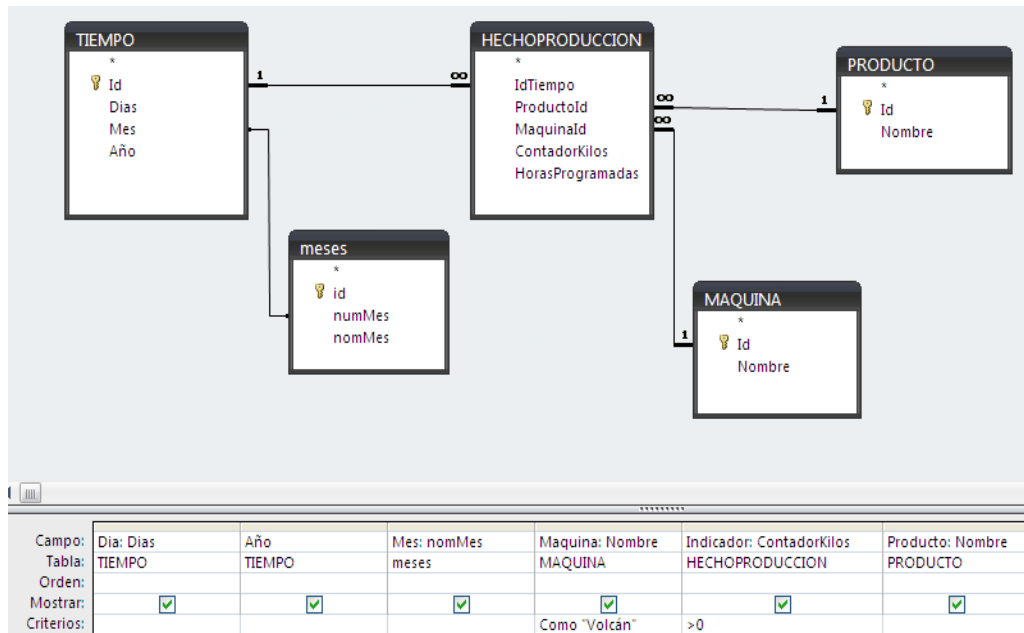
TIEMPO
*
Id
Dias
Mes
Año

HECHOPRODUCCION
*
IdTiempo
ProductoId
MaquinaId
ContadorKilos
HorasProgramadas

PRODUCTO
*
Id
Nombre

meses
*
id
numMes
nomMes

MAQUINA
*
Id
Nombre

1
∞
∞
1
∞
1

| Campo: | Dia: Dias | Año | Mes: nomMes | Maquina: Nombre | Indicador: ContadorKilos | Producto: Nombre |
|---|---|---|---|---|---|---|
| Tabla: | TIEMPO | TIEMPO | meses | MAQUINA | HECHOPRODUCCION | PRODUCTO |
| Orden: | | | | | | |
| Mostrar: | ☑ | ☑ | ☑ | ☑ | ☑ | ☑ |
| Criterios: | | | | Como "Volcán" | >0 | |